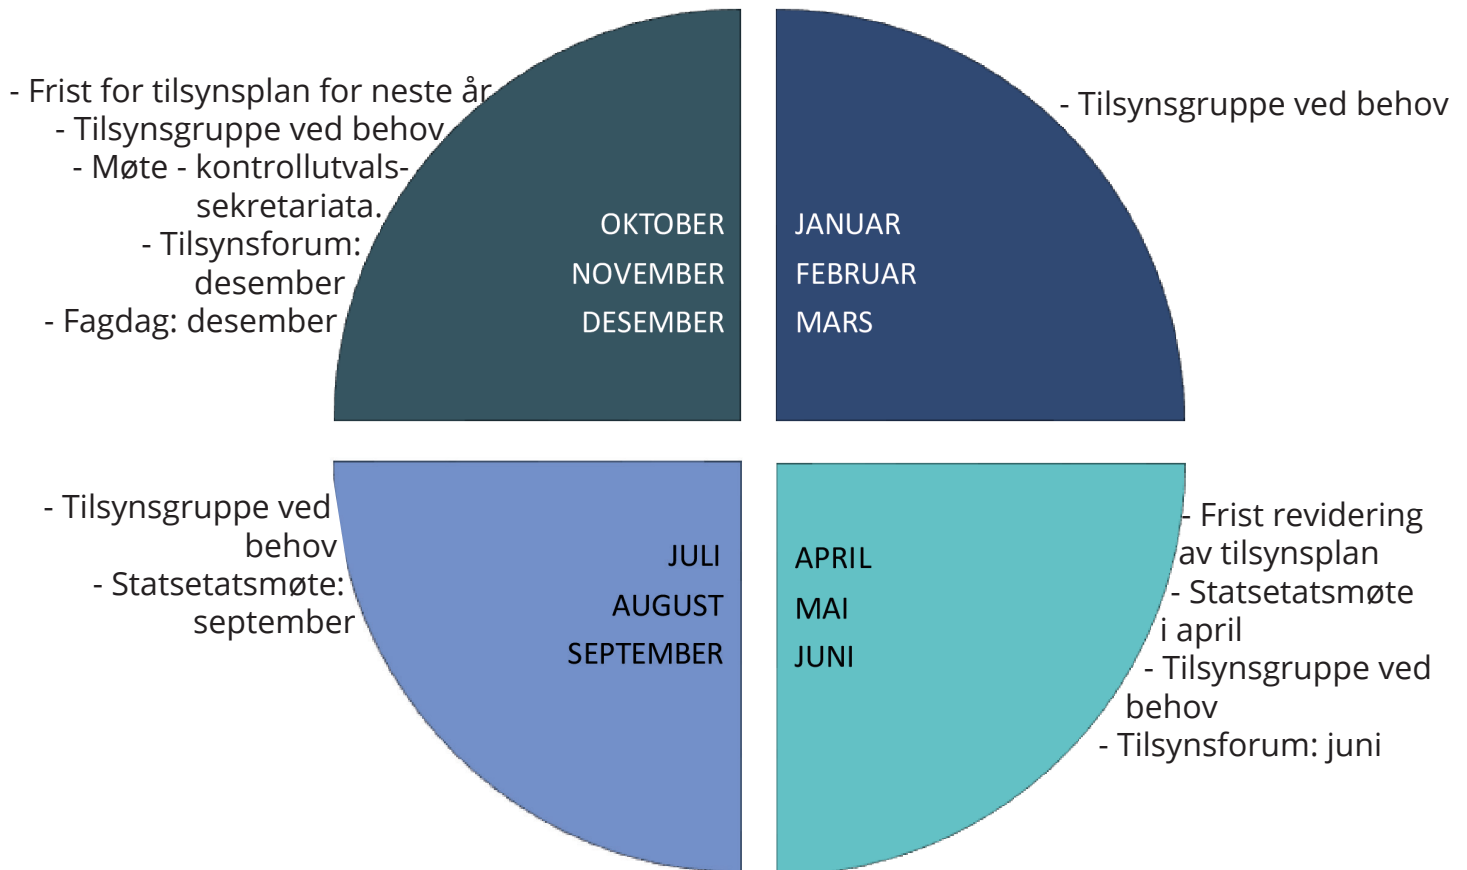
- Frist for tilsynsplan for neste år
- Tilsynsgruppe ved behov
- Møte - kontrollutvalssekretariata.
- Tilsynsforum: desember
- Fagdag: desember

OKTOBER
NOVEMBER
DESEMBER

JANUAR
FEBRUAR
MARS

- Tilsynsgruppe ved behov

- Tilsynsgruppe ved behov
- Statsetatsmøte: september

JULI
AUGUST
SEPTEMBER

APRIL
MAI
JUNI

- Frist revidering av tilsynsplan
- Statsetatsmøte i april
- Tilsynsgruppe ved behov
- Tilsynsforum: juni